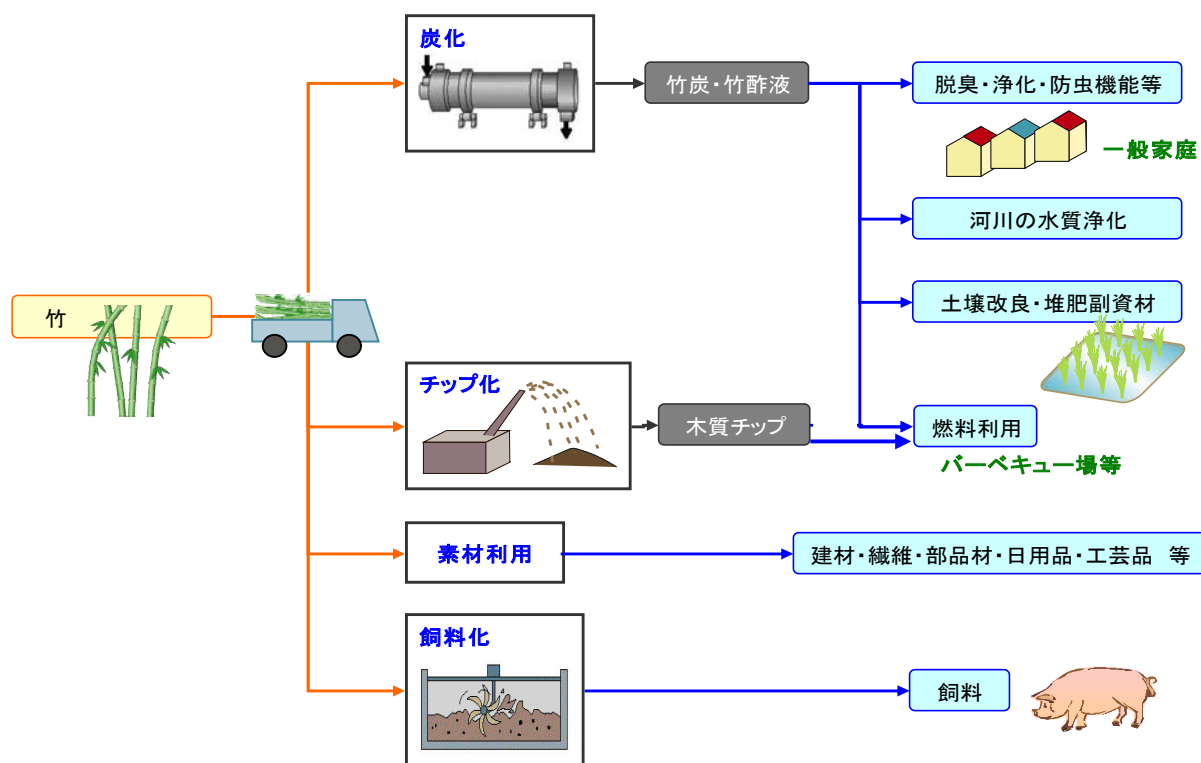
竹

炭化

竹炭・竹酢液

脱臭・浄化・防虫機能等

一般家庭

河川の水質浄化

土壌改良・堆肥副資材

チップ化

木質チップ

燃料利用

バーベキュー場等

素材利用

建材・繊維・部品材・日用品・工芸品　等

飼料化

飼料